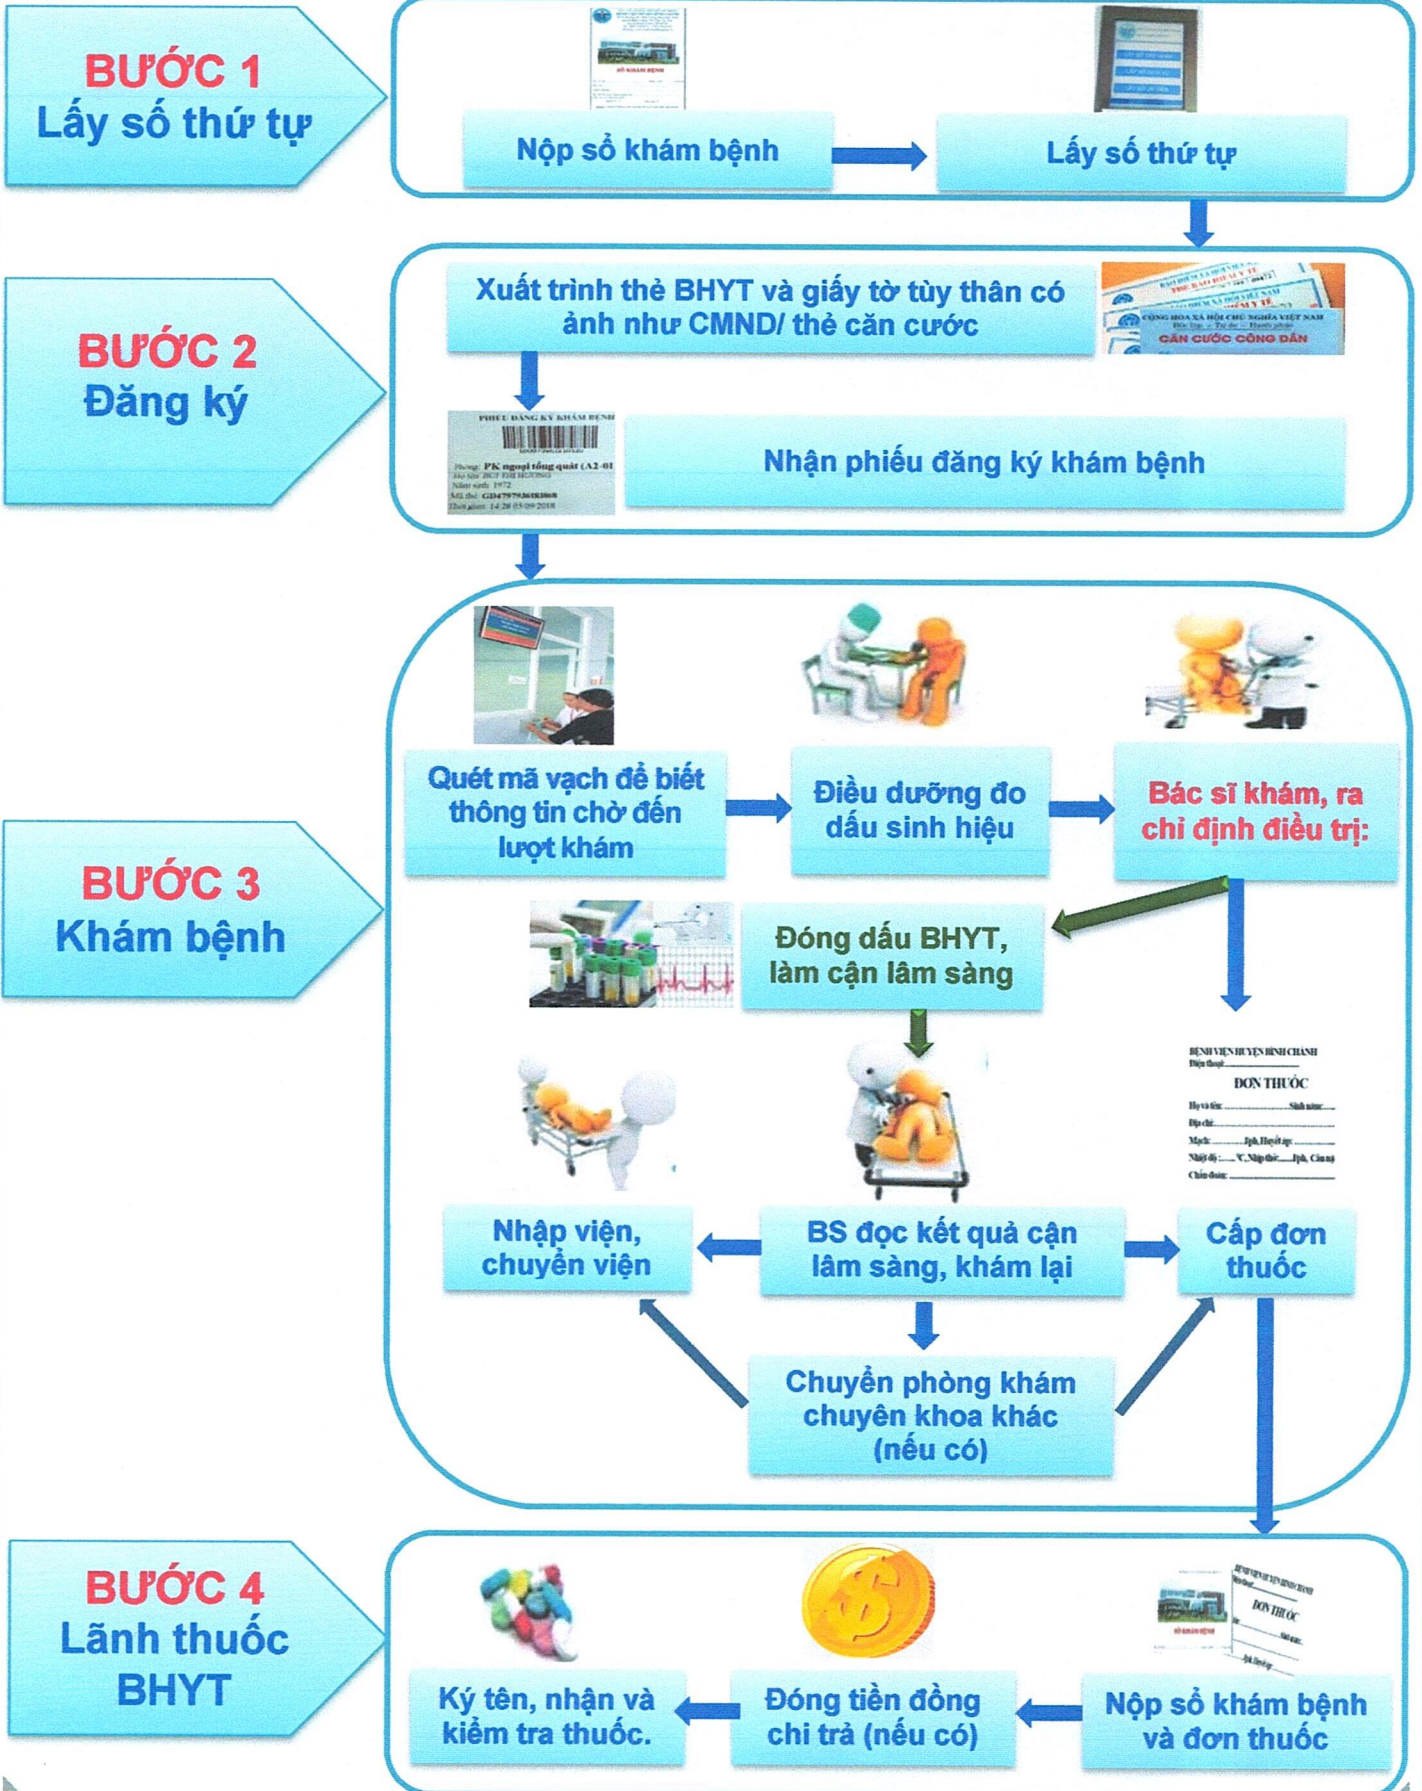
BƯỚC 1
Lấy số thứ tự

SỔ KHÁM BỆNH

Nộp sổ khám bệnh

Lấy số thứ tự

BƯỚC 2
Đăng ký

Xuất trình thẻ BHYT và giấy tờ tùy thân có ảnh như CMND/ thẻ căn cước

CĂN CƯỚC CÔNG DÂN

PHIẾU ĐĂNG KÝ KHÁM BỆNH
Phòng: PK ngoại tổng quát (A2-01

Nhận phiếu đăng ký khám bệnh

BƯỚC 3
Khám bệnh

Quét mã vạch để biết thông tin chờ đến lượt khám

Điều dưỡng đo dấu sinh hiệu

Bác sĩ khám, ra chỉ định điều trị:

Đóng dấu BHYT, làm cận lâm sàng

BỆNH VIỆN HUYỆN BÌNH CHÁNH
ĐƠN THUỐC

Nhập viện, chuyển viện

BS đọc kết quả cận lâm sàng, khám lại

Cấp đơn thuốc

Chuyển phòng khám chuyên khoa khác (nếu có)

BƯỚC 4
Lãnh thuốc BHYT

Ký tên, nhận và kiểm tra thuốc.

Đóng tiền đồng chi trả (nếu có)

Nộp sổ khám bệnh và đơn thuốc